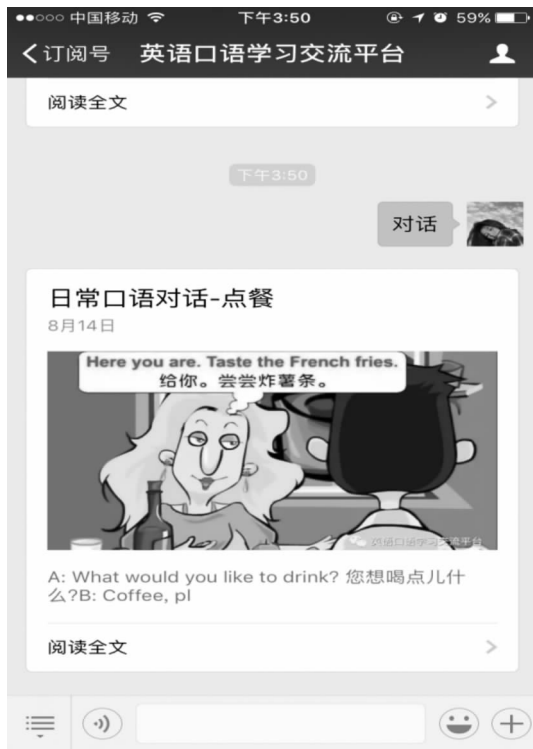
●●○○○ 中国移动 下午3:50 59%

< 订阅号 英语口语学习交流平台

阅读全文 >

下午3:50

对话

日常口语对话-点餐
8月14日

Here you are. Taste the French fries.
给你。尝尝炸薯条。

英语口语学习交流平台

A: What would you like to drink? 您想喝点儿什么?B: Coffee, pl

阅读全文 >